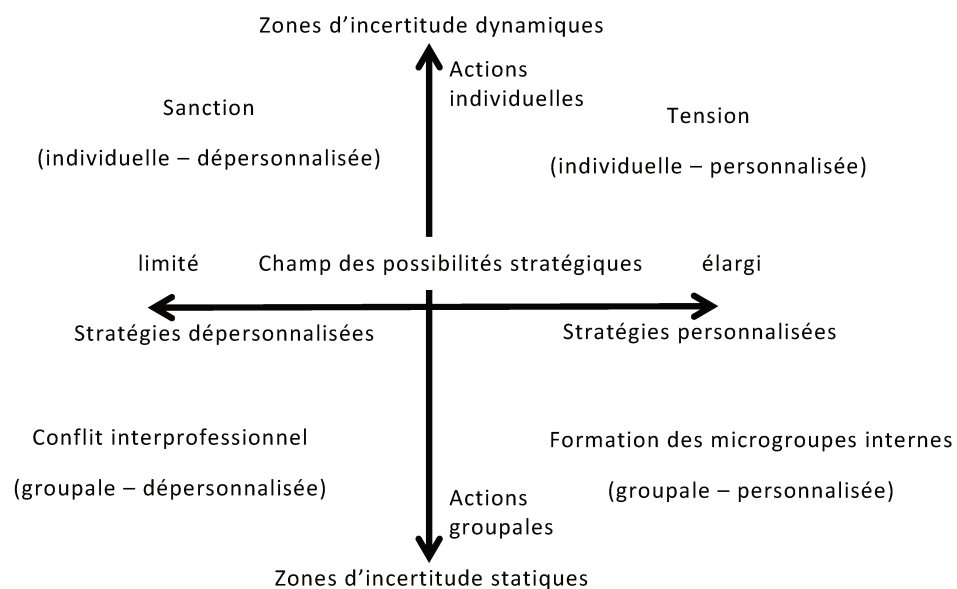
Zones d'incertitude dynamiques

Actions individuelles

Sanction

(individuelle – dépersonnalisée)

Tension

(individuelle – personnalisée)

limité

Champ des possibilités stratégiques

élargi

Stratégies dépersonnalisées

Stratégies personnalisées

Conflit interprofessionnel

(groupale – dépersonnalisée)

Actions groupales

Formation des microgroupes internes

(groupale – personnalisée)

Zones d'incertitude statiques